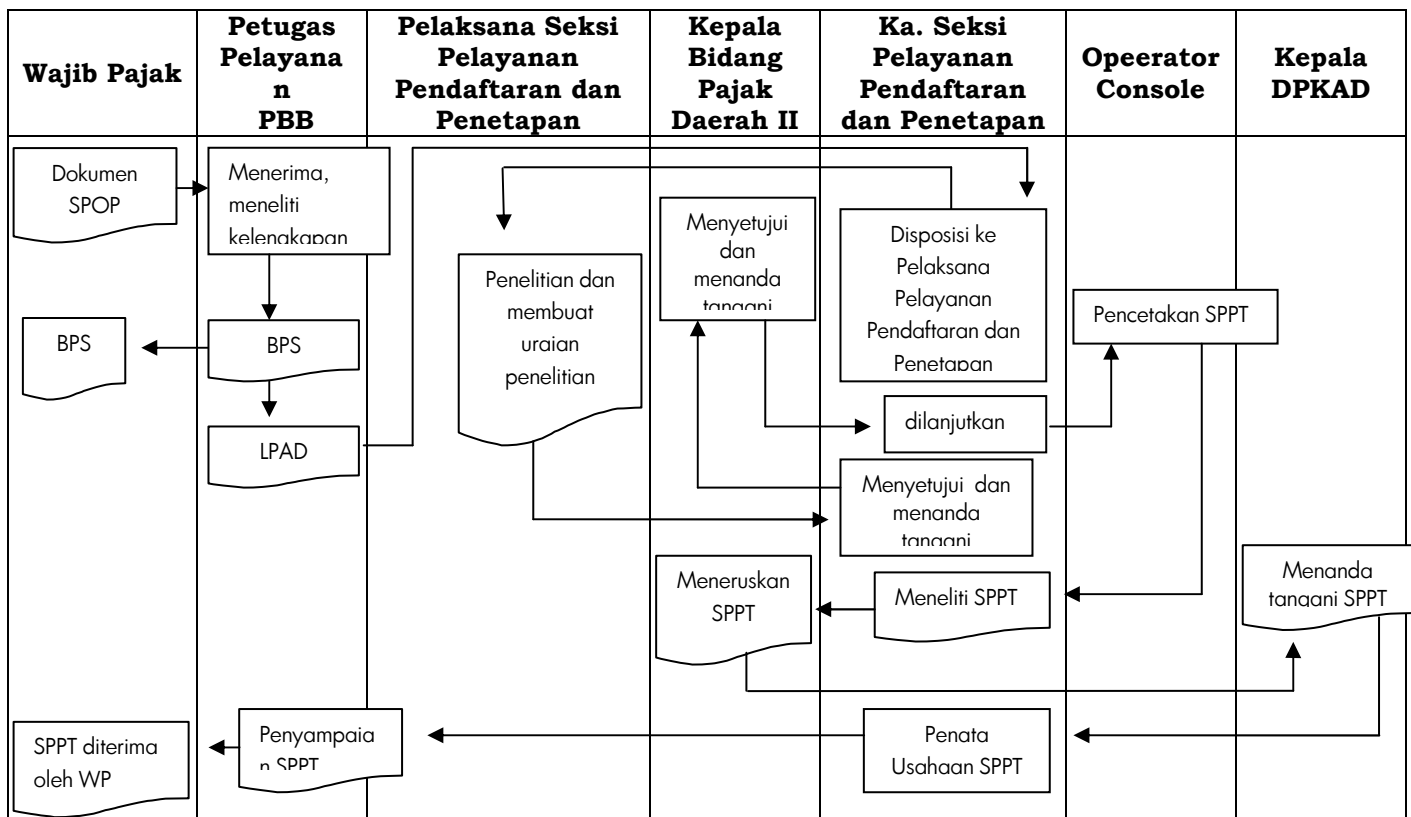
| Wajib Pajak | Petugas Pelayanan PBB | Pelaksana Seksi Pelayanan Pendaftaran dan Penetapan | Kepala Bidang Pajak Daerah II | Ka. Seksi Pelayanan Pendaftaran dan Penetapan | Opeerator Console | Kepala DPKAD |
|---|---|---|---|---|---|---|

Dokumen SPOP

Menerima, meneliti kelengkapan

BPS

BPS

LPAD

Penelitian dan membuat uraian penelitian

Menyetujui dan menanda tangani

Disposisi ke Pelaksana Pelayanan Pendaftaran dan Penetapan

dilanjutkan

Menyetujui dan menanda tangani

Pencetakan SPPT

Meneruskan SPPT

Meneliti SPPT

Menanda tangani SPPT

SPPT diterima oleh WP

Penyampaian SPPT

Penata Usahaan SPPT